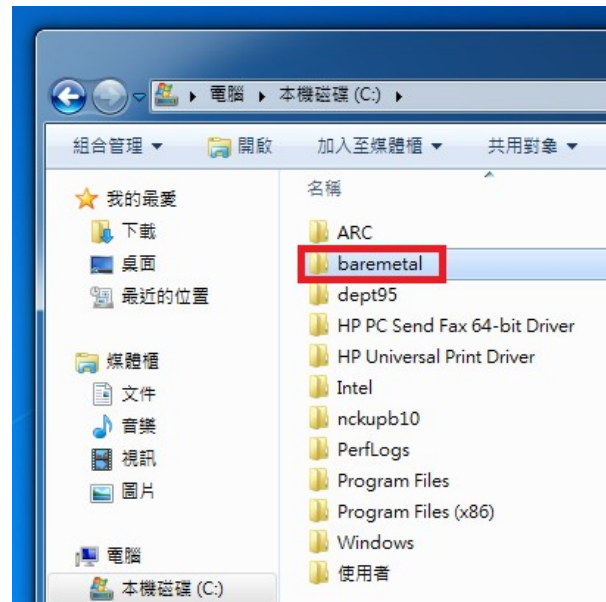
▸ 電腦 ▸ 本機磁碟 (C:) ▸

組合管理 ▾ 開啟 加入至媒體櫃 ▾ 共用對象 ▾

我的最愛
下載
桌面
最近的位置

媒體櫃
文件
音樂
視訊
圖片

電腦
本機磁碟 (C:)

名稱
ARC
baremetal
dept95
HP PC Send Fax 64-bit Driver
HP Universal Print Driver
Intel
nckupb10
PerfLogs
Program Files
Program Files (x86)
Windows
使用者